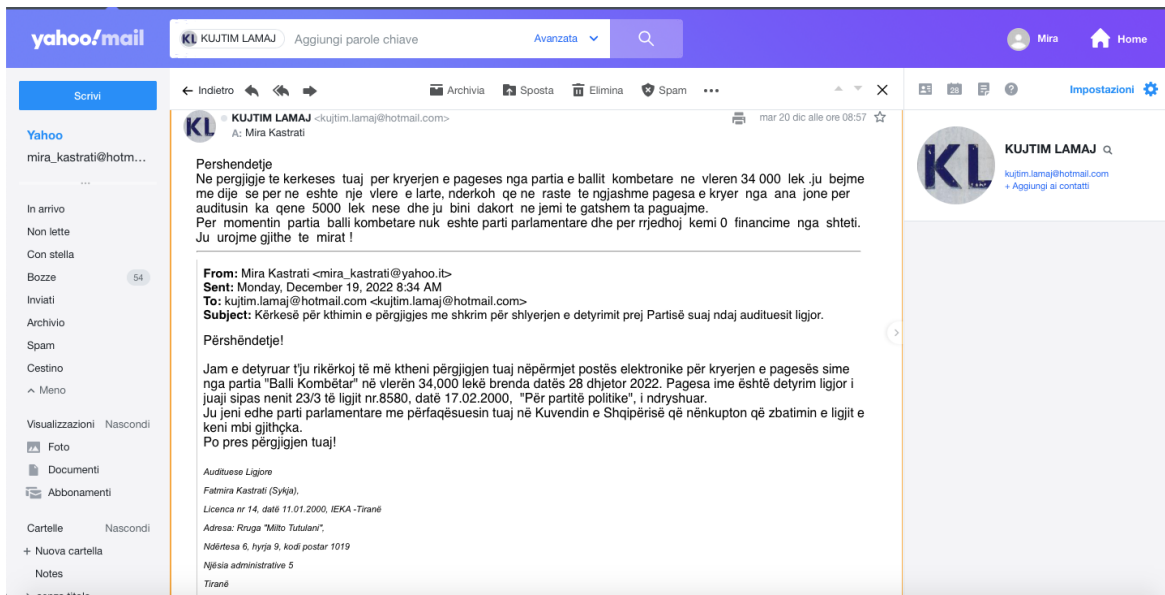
yahoo!mail

KL KUJTIM LAMAJ Aggiungi parole chiave Avanzata

Mira Home

Scrivi

Yahoo
mira_kastrati@hotm...

In arrivo
Non lette
Con stella
Bozze 54
Inviati
Archivio
Spam
Cestino
^ Meno

Visualizzazioni Nascondi
Foto
Documenti
Abbonamenti

Cartelle Nascondi
+ Nuova cartella
Notes

← Indietro Archivia Sposta Elimina Spam •••

KL KUJTIM LAMAJ <kujtim.lamaj@hotmail.com>
A: Mira Kastrati
mar 20 dic alle ore 08:57

Pershendetje
Ne pergjigje te kerkeses tuaj per kryerjen e pageses nga partia e ballit kombetare ne vleren 34 000 lek .ju bejme me dije se per ne eshte nje vlere e larte, nderkoh qe ne raste te ngjashme pagesa e kryer nga ana jone per auditusin ka qene 5000 lek nese dhe ju bini dakort ne jemi te gatshem ta paguajme.
Per momentin partia balli kombetare nuk eshte parti parlamentare dhe per rrjedhoj kemi 0 financime nga shteti.
Ju urojme gjithe te mirat !

From: Mira Kastrati <mira_kastrati@yahoo.it>
Sent: Monday, December 19, 2022 8:34 AM
To: kujtim.lamaj@hotmail.com <kujtim.lamaj@hotmail.com>
Subject: Kërkesë për kthimin e përgjigjes me shkrim për shlyerjen e detyrimit prej Partisë suaj ndaj audituesit ligjor.

Përshëndetje!

Jam e detyruar t'ju rikërkoj të më ktheni përgjigjen tuaj nëpërmjet postës elektronike për kryerjen e pagesës sime nga partia "Balli Kombëtar" në vlerën 34,000 lekë brenda datës 28 dhjetor 2022. Pagesa ime është detyrim ligjor i juaji sipas nenit 23/3 të ligjit nr.8580, datë 17.02.2000, "Për partitë politike", i ndryshuar.
Ju jeni edhe parti parlamentare me përfaqësuesin tuaj në Kuvendin e Shqipërisë që nënkupton që zbatimin e ligjit e keni mbi gjithçka.
Po pres përgjigjen tuaj!

Audituese Ligjore
Fatmira Kastrati (Sykja),
Licenca nr 14, datë 11.01.2000, IEKA -Tiranë
Adresa: Rruga "Milto Tutulani",
Ndërtesa 6, hyrja 9, kodi postar 1019
Njësia administrative 5
Tiranë

Impostazioni

KL KUJTIM LAMAJ
kujtim.lamaj@hotmail.com
+ Aggiungi ai contatti